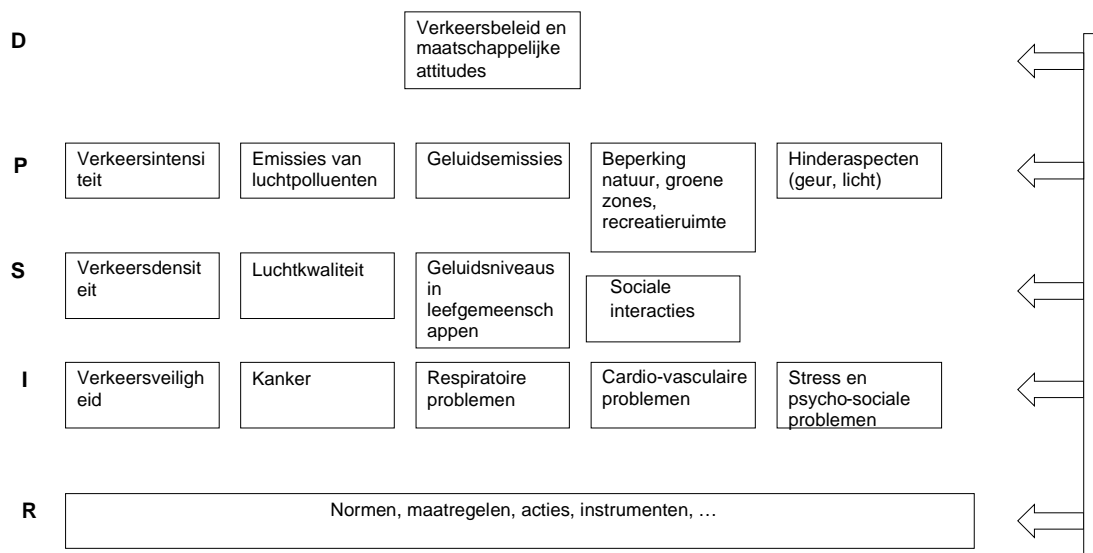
D

Verkeersbeleid en maatschappelijke attitudes

P

Verkeersintensiteit

Emissies van luchtpolluenten

Geluidsemissies

Beperking natuur, groene zones, recreatieruimte

Hinderaspecten (geur, licht)

S

Verkeersdensiteit

Luchtkwaliteit

Geluidsniveaus in leefgemeenschappen

Sociale interacties

I

Verkeersveiligheid

Kanker

Respiratoire problemen

Cardio-vasculaire problemen

Stress en psycho-sociale problemen

R

Normen, maatregelen, acties, instrumenten, …